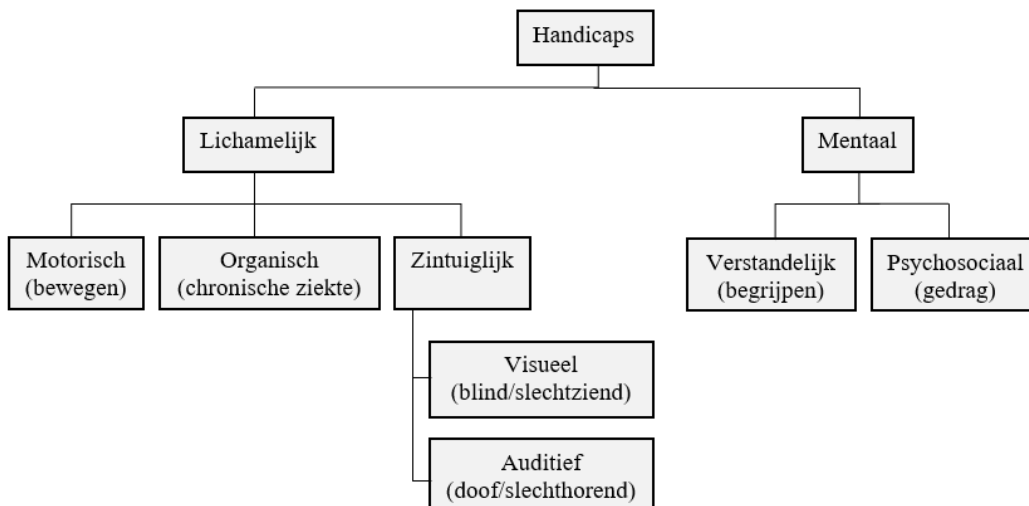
Handicaps

Lichamelijk

Mentaal

Motorisch
(bewegen)

Organisch
(chronische ziekte)

Zintuiglijk

Visueel
(blind/slechtziend)

Auditief
(doof/slechthorend)

Verstandelijk
(begrijpen)

Psychosociaal
(gedrag)